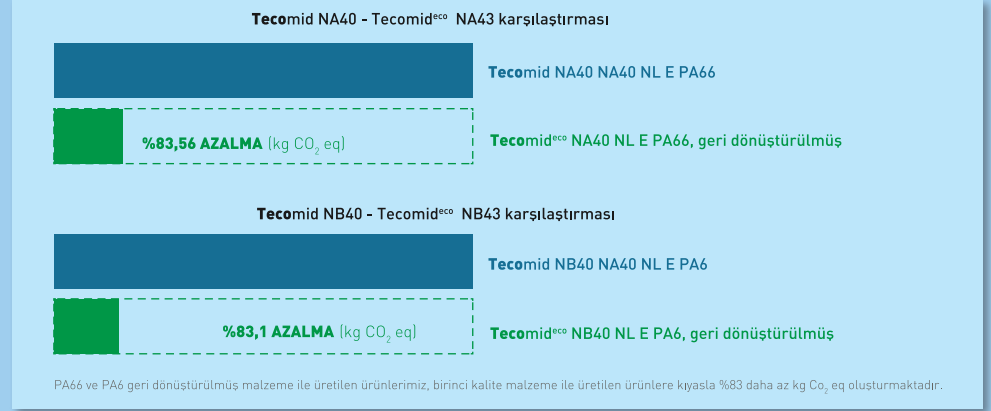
Tecomid NA40 - Tecomid$^{eco}$ NA43 karşılaştırması

Tecomid NA40 NA40 NL E PA66

%83,56 AZALMA (kg $CO_2$ eq)

Tecomid$^{eco}$ NA40 NL E PA66, geri dönüştürülmüş

Tecomid NB40 - Tecomid$^{eco}$ NB43 karşılaştırması

Tecomid NB40 NA40 NL E PA6

%83,1 AZALMA (kg $CO_2$ eq)

Tecomid$^{eco}$ NB40 NL E PA6, geri dönüştürülmüş

PA66 ve PA6 geri dönüştürülmüş malzeme ile üretilen ürünlerimiz, birinci kalite malzeme ile üretilen ürünlere kıyasla %83 daha az kg $Co_2$ eq oluşturmaktadır.